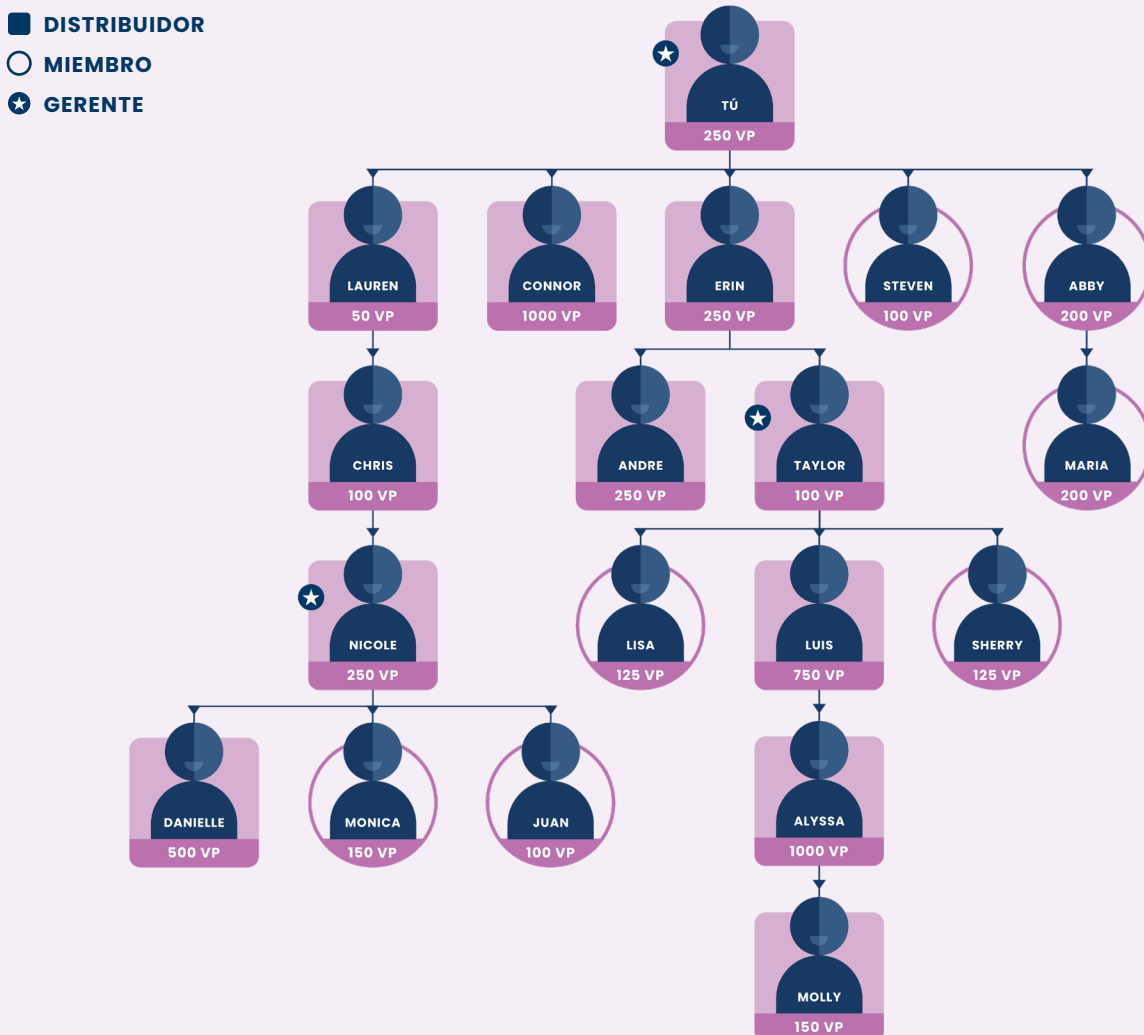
DISTRIBUIDOR
MIEMBRO
GERENTE

TÚ
250 VP

LAUREN
50 VP

CONNOR
1000 VP

ERIN
250 VP

STEVEN
100 VP

ABBY
200 VP

CHRIS
100 VP

ANDRE
250 VP

TAYLOR
100 VP

MARIA
200 VP

NICOLE
250 VP

LISA
125 VP

LUIS
750 VP

SHERRY
125 VP

DANIELLE
500 VP

MONICA
150 VP

JUAN
100 VP

ALYSSA
1000 VP

MOLLY
150 VP